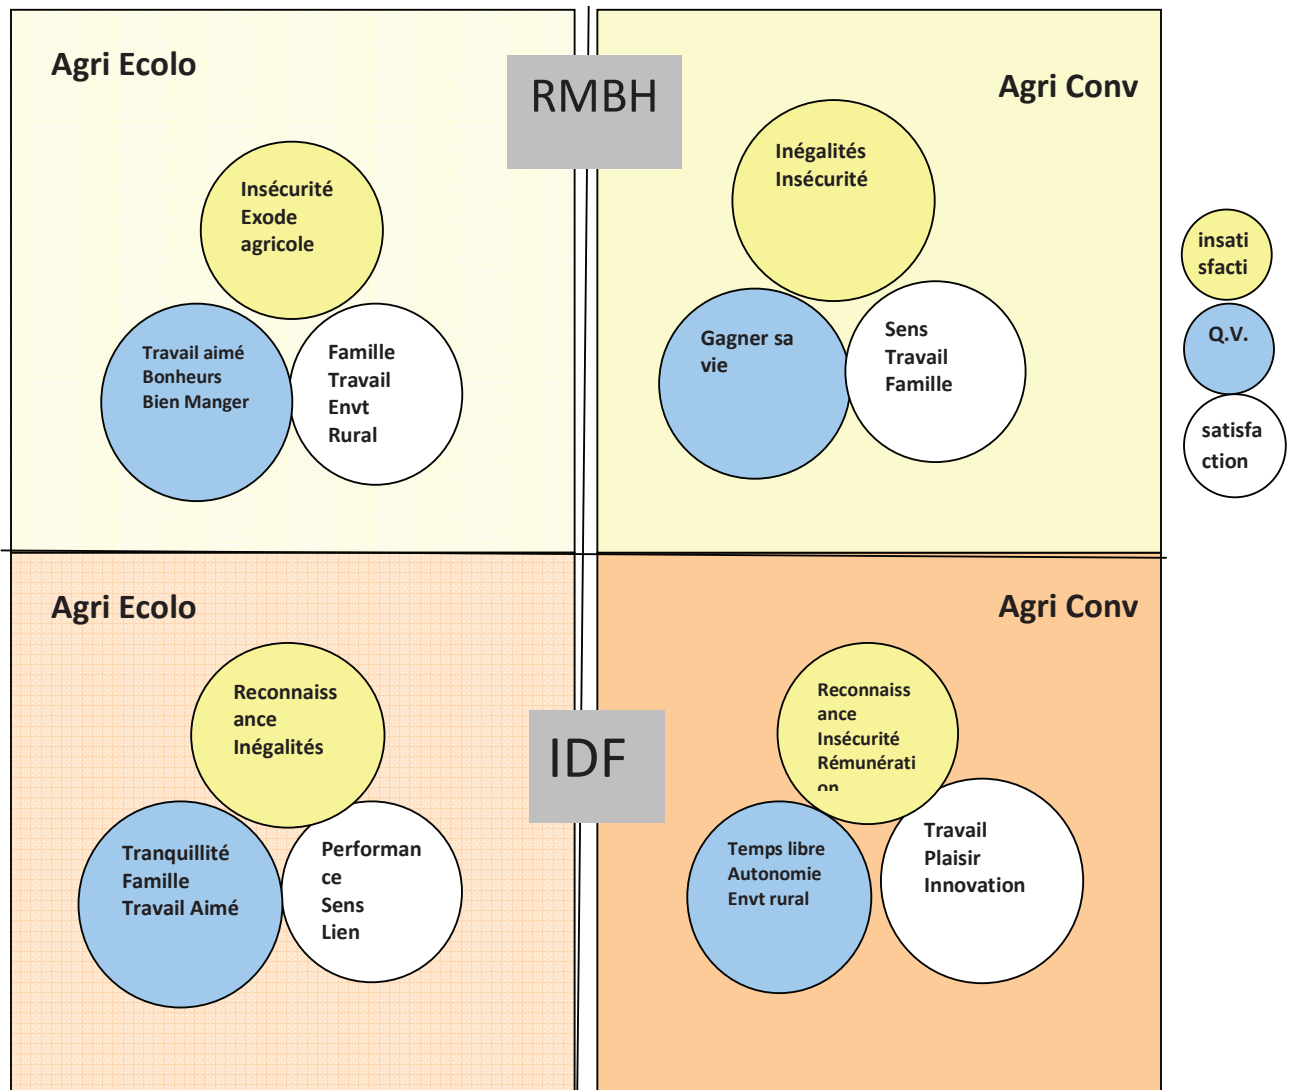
Agri Ecolo

RMBH

Agri Conv

Insécurité
Exode
agricole

Travail aimé
Bonheurs
Bien Manger

Famille
Travail
Envt
Rural

Inégalités
Insécurité

Gagner sa vie

Sens
Travail
Famille

insati sfacti

Q.V.

satisfa ction

Agri Ecolo

IDF

Agri Conv

Reconnaiss ance
Inégalités

Tranquillité
Famille
Travail Aimé

Performan ce
Sens
Lien

Reconnaiss ance
Inséсurité
Rémunérati on

Temps libre
Autonomie
Envt rural

Travail
Plaisir
Innovation